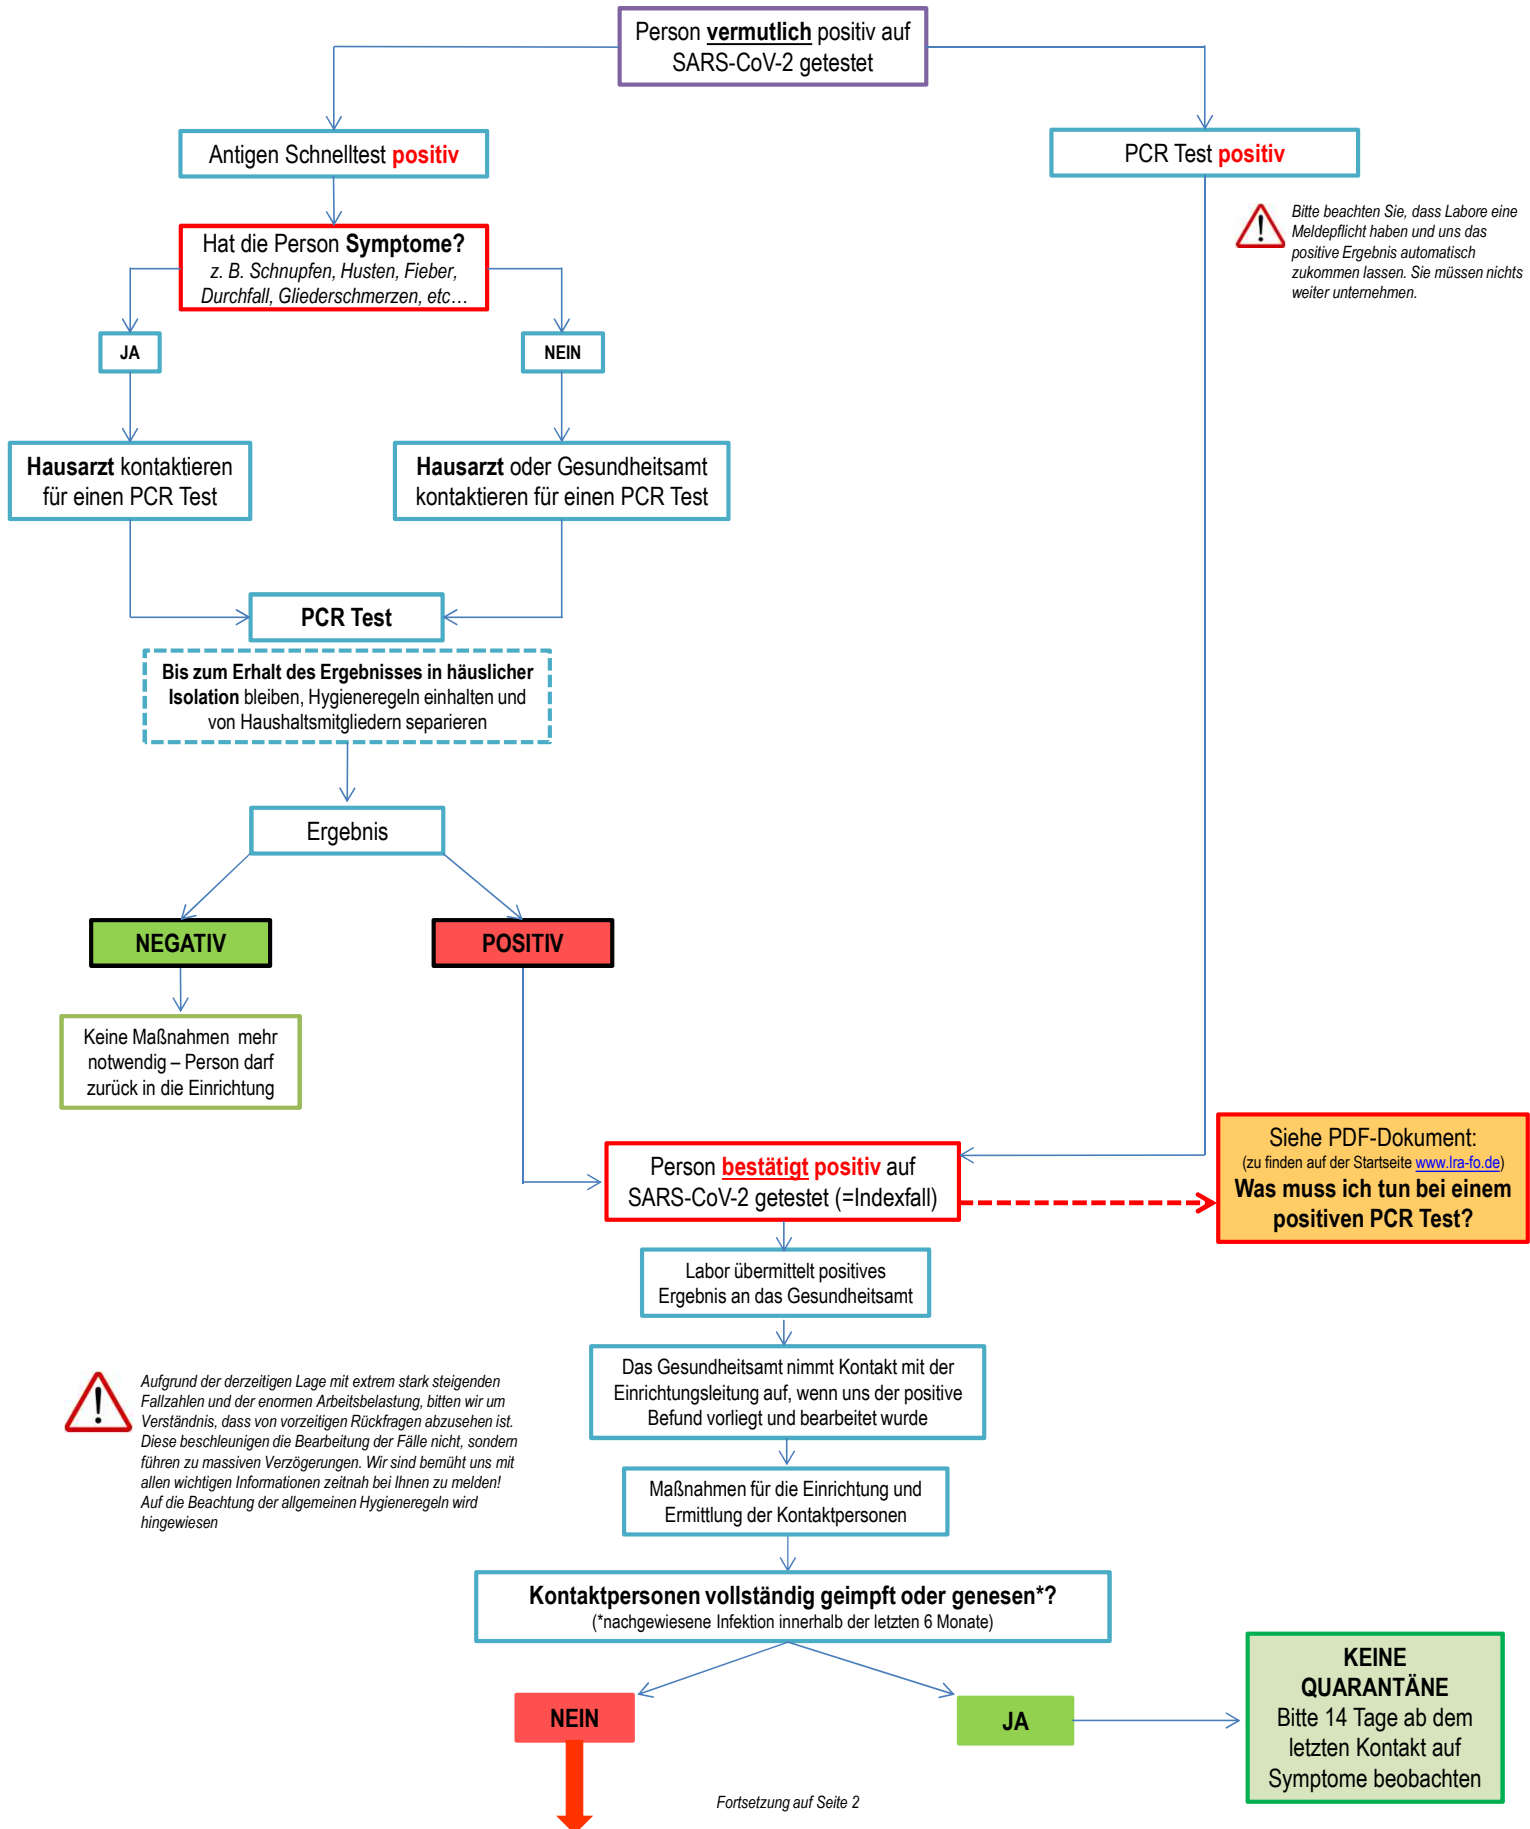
Person vermutlich positiv auf SARS-CoV-2 getestet

Antigen Schnelltest positiv

PCR Test positiv

Bitte beachten Sie, dass Labore eine Meldepflicht haben und uns das positive Ergebnis automatisch zukommen lassen. Sie müssen nichts weiter unternehmen.

Hat die Person Symptome?
z. B. Schnupfen, Husten, Fieber, Durchfall, Gliederschmerzen, etc…

JA

NEIN

Hausarzt kontaktieren für einen PCR Test

Hausarzt oder Gesundheitsamt kontaktieren für einen PCR Test

PCR Test

Bis zum Erhalt des Ergebnisses in häuslicher Isolation bleiben, Hygieneregeln einhalten und von Haushaltsmitgliedern separieren

Ergebnis

NEGATIV

POSITIV

Keine Maßnahmen mehr notwendig – Person darf zurück in die Einrichtung

Person bestätigt positiv auf SARS-CoV-2 getestet (=Indexfall)

Siehe PDF-Dokument:
(zu finden auf der Startseite www.lra-fo.de)
Was muss ich tun bei einem positiven PCR Test?

Labor übermittelt positives Ergebnis an das Gesundheitsamt

Das Gesundheitsamt nimmt Kontakt mit der Einrichtungsleitung auf, wenn uns der positive Befund vorliegt und bearbeitet wurde

Aufgrund der derzeitigen Lage mit extrem stark steigenden Fallzahlen und der enormen Arbeitsbelastung, bitten wir um Verständnis, dass von vorzeitigen Rückfragen abzusehen ist. Diese beschleunigen die Bearbeitung der Fälle nicht, sondern führen zu massiven Verzögerungen. Wir sind bemüht uns mit allen wichtigen Informationen zeitnah bei Ihnen zu melden! Auf die Beachtung der allgemeinen Hygieneregeln wird hingewiesen

Maßnahmen für die Einrichtung und Ermittlung der Kontaktpersonen

Kontaktpersonen vollständig geimpft oder genesen*?
(*nachgewiesene Infektion innerhalb der letzten 6 Monate)

NEIN

JA

KEINE QUARANTÄNE
Bitte 14 Tage ab dem letzten Kontakt auf Symptome beobachten

Fortsetzung auf Seite 2